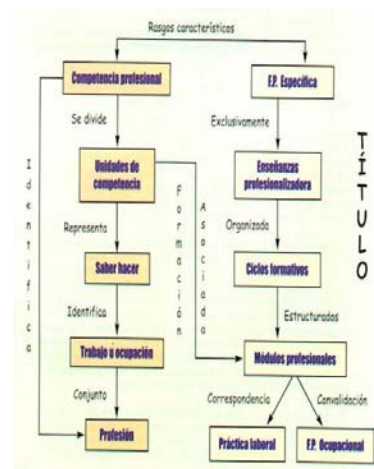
Rasgos característicos

Competencia profesional

F.P. Específica

Se divide

Exclusivamente

Identifica

Unidades de competencia

Formación

Asociada

Enseñanzas profesionalizadora

TÍTULO

Representa

Organizada

Saber hacer

Ciclos formativos

Identifica

Estructurados

Trabajo u ocupación

Módulos profesionales

Conjunto

Correspondencia

Convalidación

Profesión

Práctica laboral

F.P. Ocupacional